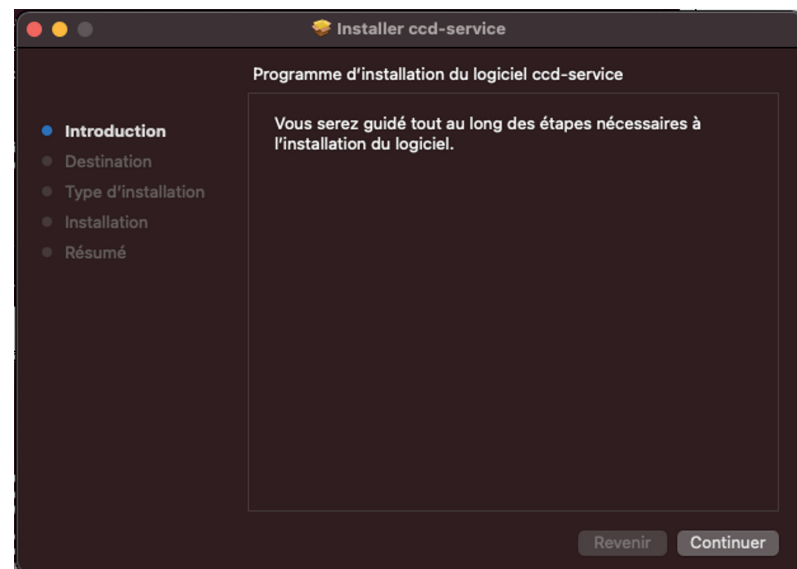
Installer ccd-service

Programme d'installation du logiciel ccd-service

Introduction
Destination
Type d'installation
Installation
Résumé

Vous serez guidé tout au long des étapes nécessaires à l'installation du logiciel.

Revenir
Continuer